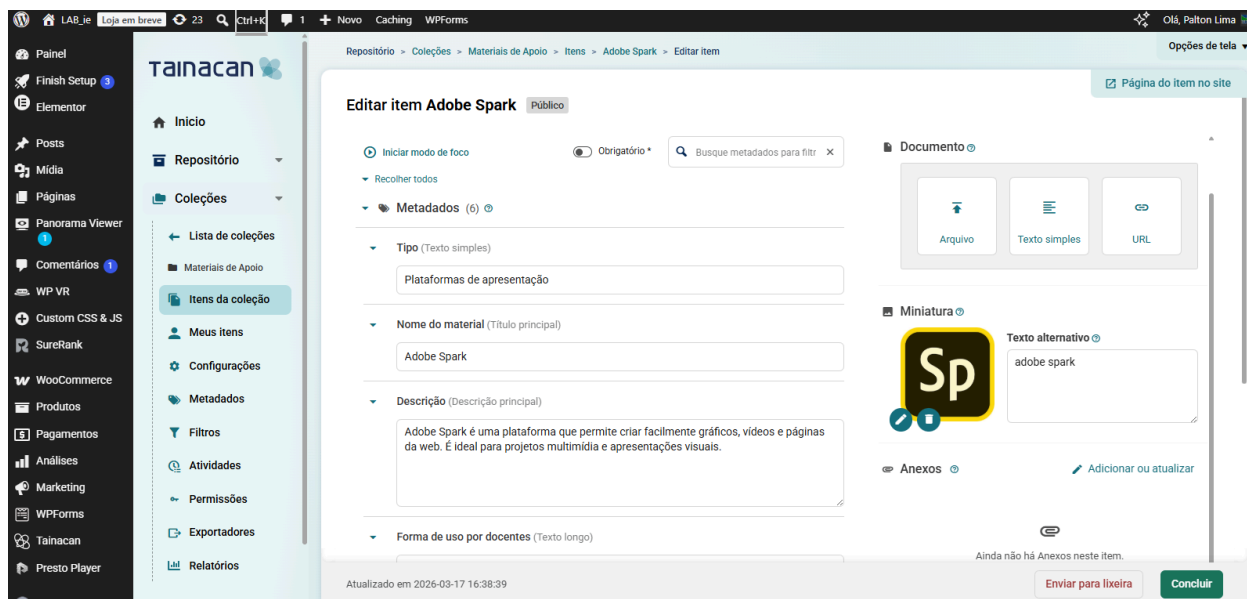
LAB_ie Loja em breve 23 Ctrl+K 1 + Novo Caching WPForms Olá, Palton Lima

Painel
Finish Setup 3
Elementor
Posts
Mídia
Páginas
Panorama Viewer 1
Comentários 1
WP VR
Custom CSS & JS
SureRank
WooCommerce
Produtos
Pagamentos
Análises
Marketing
WPForms
Tainacan
Presto Player

Tainacan

Início
Repositório
Coleções
Lista de coleções
Materiais de Apoio
Itens da coleção
Meus itens
Configurações
Metadados
Filtros
Atividades
Permissões
Exportadores
Relatórios

Repositório > Coleções > Materiais de Apoio > Itens > Adobe Spark > Editar item

Opções de tela

Página do item no site

Editar item Adobe Spark Público

Iniciar modo de foco
Obrigatório *
Busque metadados para filtr ×
Recolher todos

Metadados (6)

Tipo (Texto simples)
Plataformas de apresentação

Nome do material (Título principal)
Adobe Spark

Descrição (Descrição principal)
Adobe Spark é uma plataforma que permite criar facilmente gráficos, vídeos e páginas da web. É ideal para projetos multimídia e apresentações visuais.

Forma de uso por docentes (Texto longo)

Documento
Arquivo
Texto simples
URL

Miniatura
Sp
Texto alternativo
adobe spark

Anexos
Adicionar ou atualizar
Ainda não há Anexos neste item.

Atualizado em 2026-03-17 16:38:39
Enviar para lixeira
Concluir